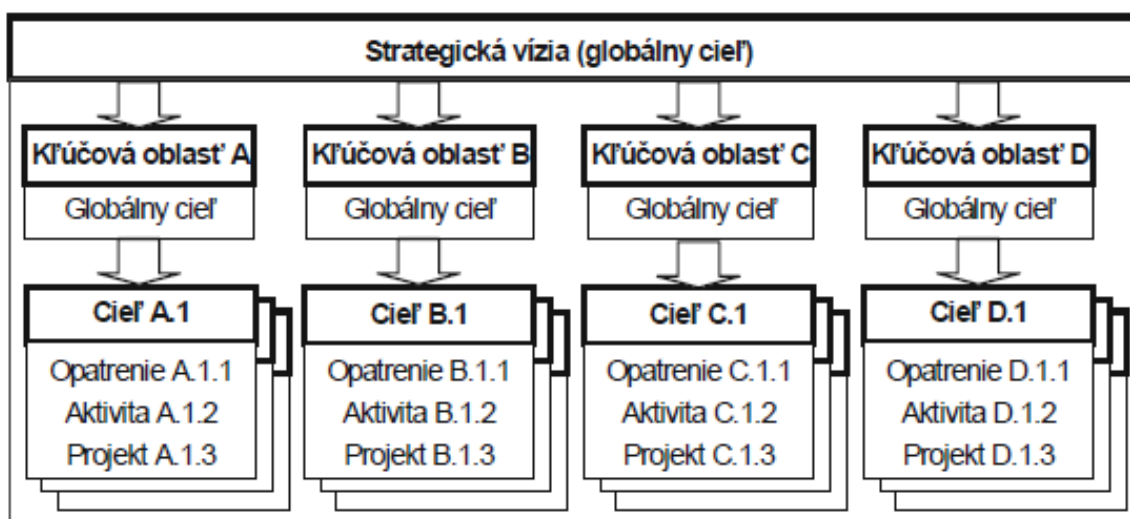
Strategická vízia (globálny cieľ)

Kľúčová oblasť A
Globálny cieľ
Cieľ A.1
Opatrenie A.1.1
Aktivita A.1.2
Projekt A.1.3

Kľúčová oblasť B
Globálny cieľ
Cieľ B.1
Opatrenie B.1.1
Aktivita B.1.2
Projekt B.1.3

Kľúčová oblasť C
Globálny cieľ
Cieľ C.1
Opatrenie C.1.1
Aktivita C.1.2
Projekt C.1.3

Kľúčová oblasť D
Globálny cieľ
Cieľ D.1
Opatrenie D.1.1
Aktivita D.1.2
Projekt D.1.3